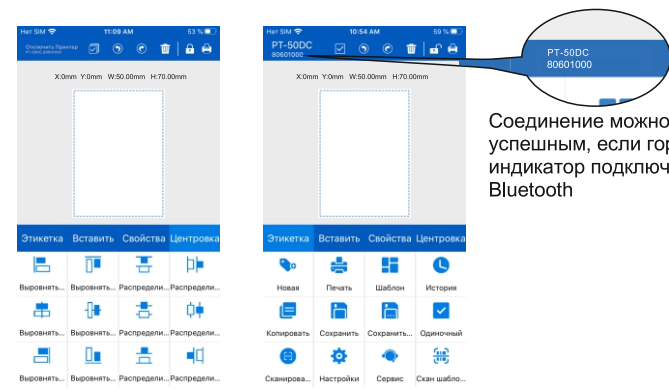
Нет SIM 11:09 AM 53 %

Отключить Принтер

X:0mm Y:0mm W:50.00mm H:70.00mm

Этикетка Вставить Свойства Центровка

Выровнять... Выровнять... Распредели... Распредели...

Выровнять... Выровнять... Распредели... Распредели...

Выровнять... Выровнять... Распредели... Распредели...

Нет SIM 10:54 AM 59 %

PT-50DC
80601000

X:0mm Y:0mm W:50.00mm H:70.00mm

Этикетка Вставить Свойства Центровка

Новая Печать Шаблон История

Копировать Сохранить Сохранить... Одиночный

Сканирова... Настройки Сервис Скан шабло...

PT-50DC
80601000

Соединение можно
успешным, если гор
индикатор подключ
Bluetooth